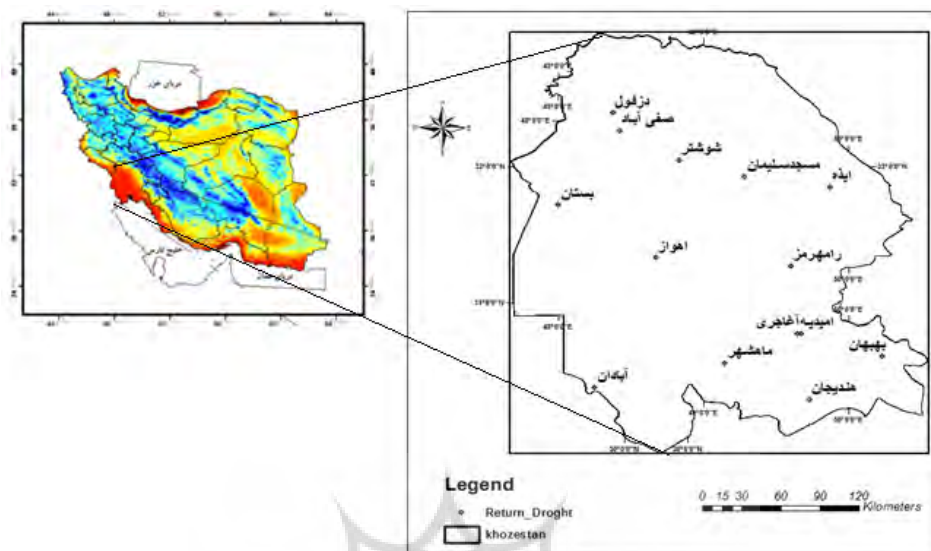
دریای خزر

خلیج فارس

دریای عمان

دزفول

صفی آباد

شوشتر

مسجدسلیمان

ایذه

بستان

اهواز

رامهرمز

امیدیه آغاجری

بهبهان

ماهشهر

آبادان

هندیجان

Legend

Return_Droght

khozestan

0 15 30 60 90 120 Kilometers